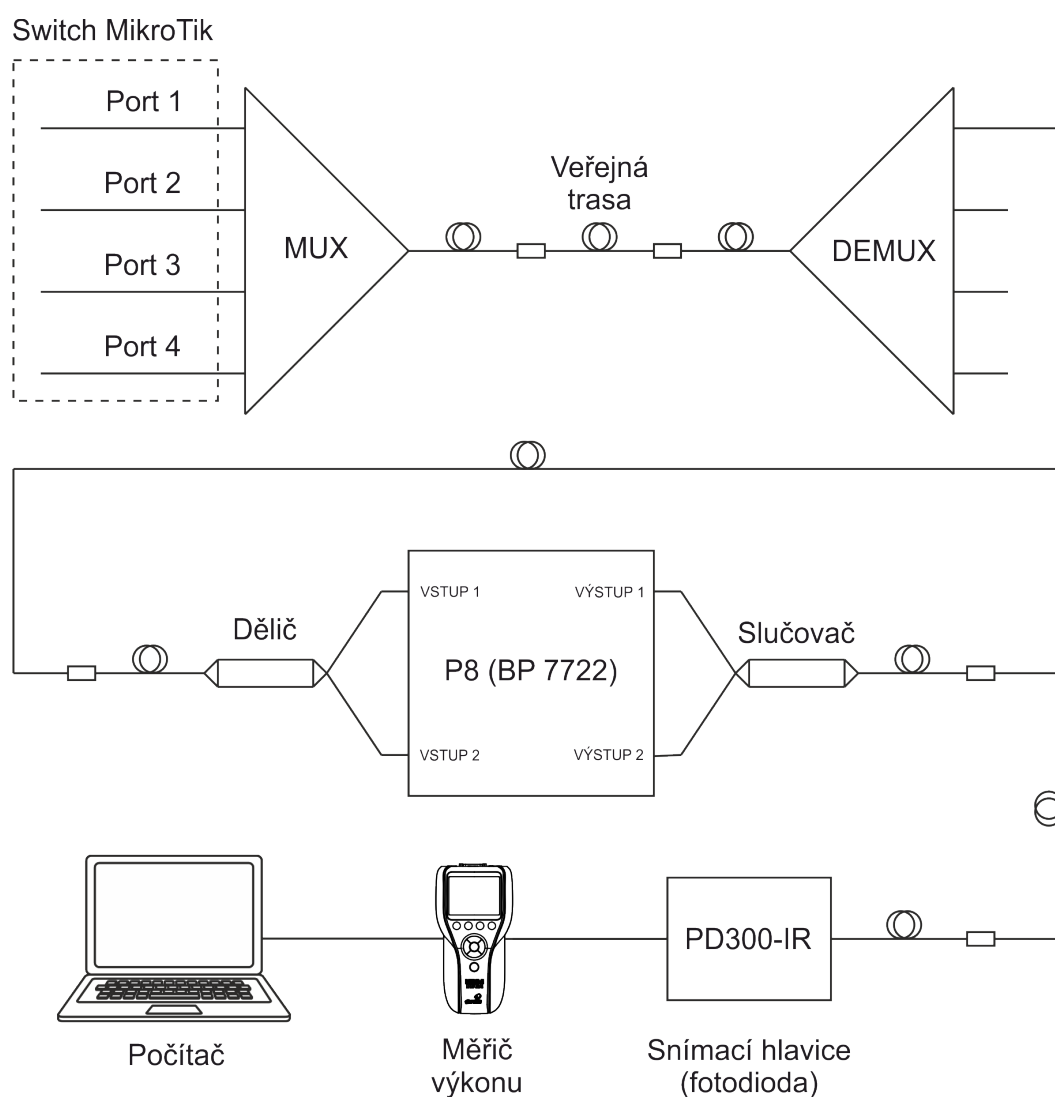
Switch MikroTik

Port 1

Port 2

Port 3

Port 4

MUX

Veřejná trasa

DEMUX

Dělič

VSTUP 1

VSTUP 2

P8 (BP 7722)

VÝSTUP 1

VÝSTUP 2

Slučovač

Počítač

Měřič výkonu

PD300-IR

Snímací hlavice (fotodioda)